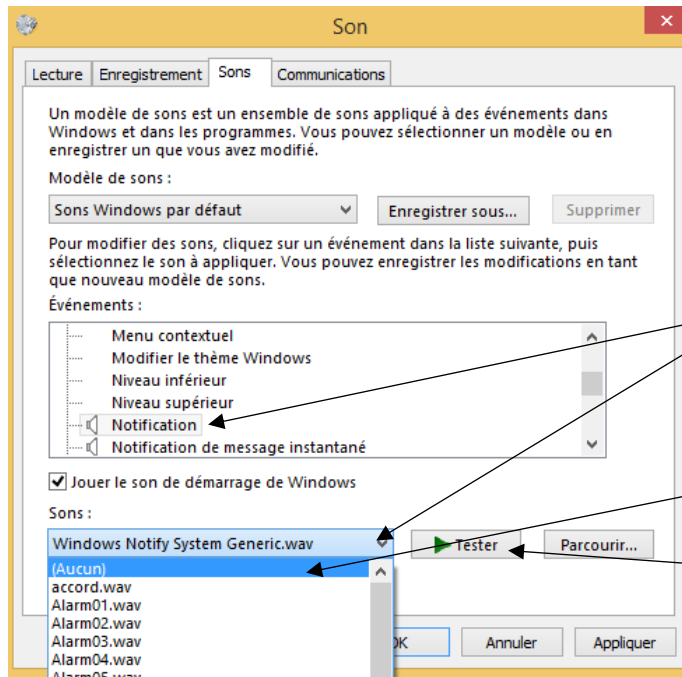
Son

Lecture | Enregistrement | Sons | Communications

Un modèle de sons est un ensemble de sons appliqué à des événements dans Windows et dans les programmes. Vous pouvez sélectionner un modèle ou en enregistrer un que vous avez modifié.

Modèle de sons :

Sons Windows par défaut

Enregistrer sous...

Supprimer

Pour modifier des sons, cliquez sur un événement dans la liste suivante, puis sélectionnez le son à appliquer. Vous pouvez enregistrer les modifications en tant que nouveau modèle de sons.

Événements :

Menu contextuel
Modifier le thème Windows
Niveau inférieur
Niveau supérieur
Notification
Notification de message instantané

Jouer le son de démarrage de Windows

Sons :

Windows Notify System Generic.wav

Tester

Parcourir...

(Aucun)
accord.wav
Alarm01.wav
Alarm02.wav
Alarm03.wav
Alarm04.wav
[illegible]

OK

Annuler

Appliquer